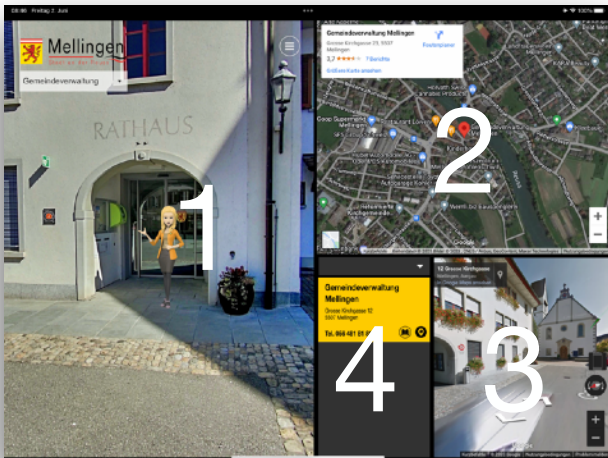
08:55 Freitag 2. Juni

100%

Mellingen

Städtli an der Reuss

Gemeindeverwaltung

RATHAUS

1

Gemeindeverwaltung Mellingen

Grosse Kirchgasse 23, 5507 Mellingen

3,7 ★★★★☆ 7 Berichte

Größere Karte ansehen

Routenplaner

Coop Supermarkt

2

Google

Kurzbefehle Kartendaten © 2023 Google Nutzungsbedingungen

Gemeindeverwaltung Mellingen

Grosse Kirchgasse 12

5507 Mellingen

Tel. 056 481 81 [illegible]

4

12 Grosse Kirchgasse

Mellingen, Aargau

3

Google

Kurzbefehle © 2023 Google Problem melden